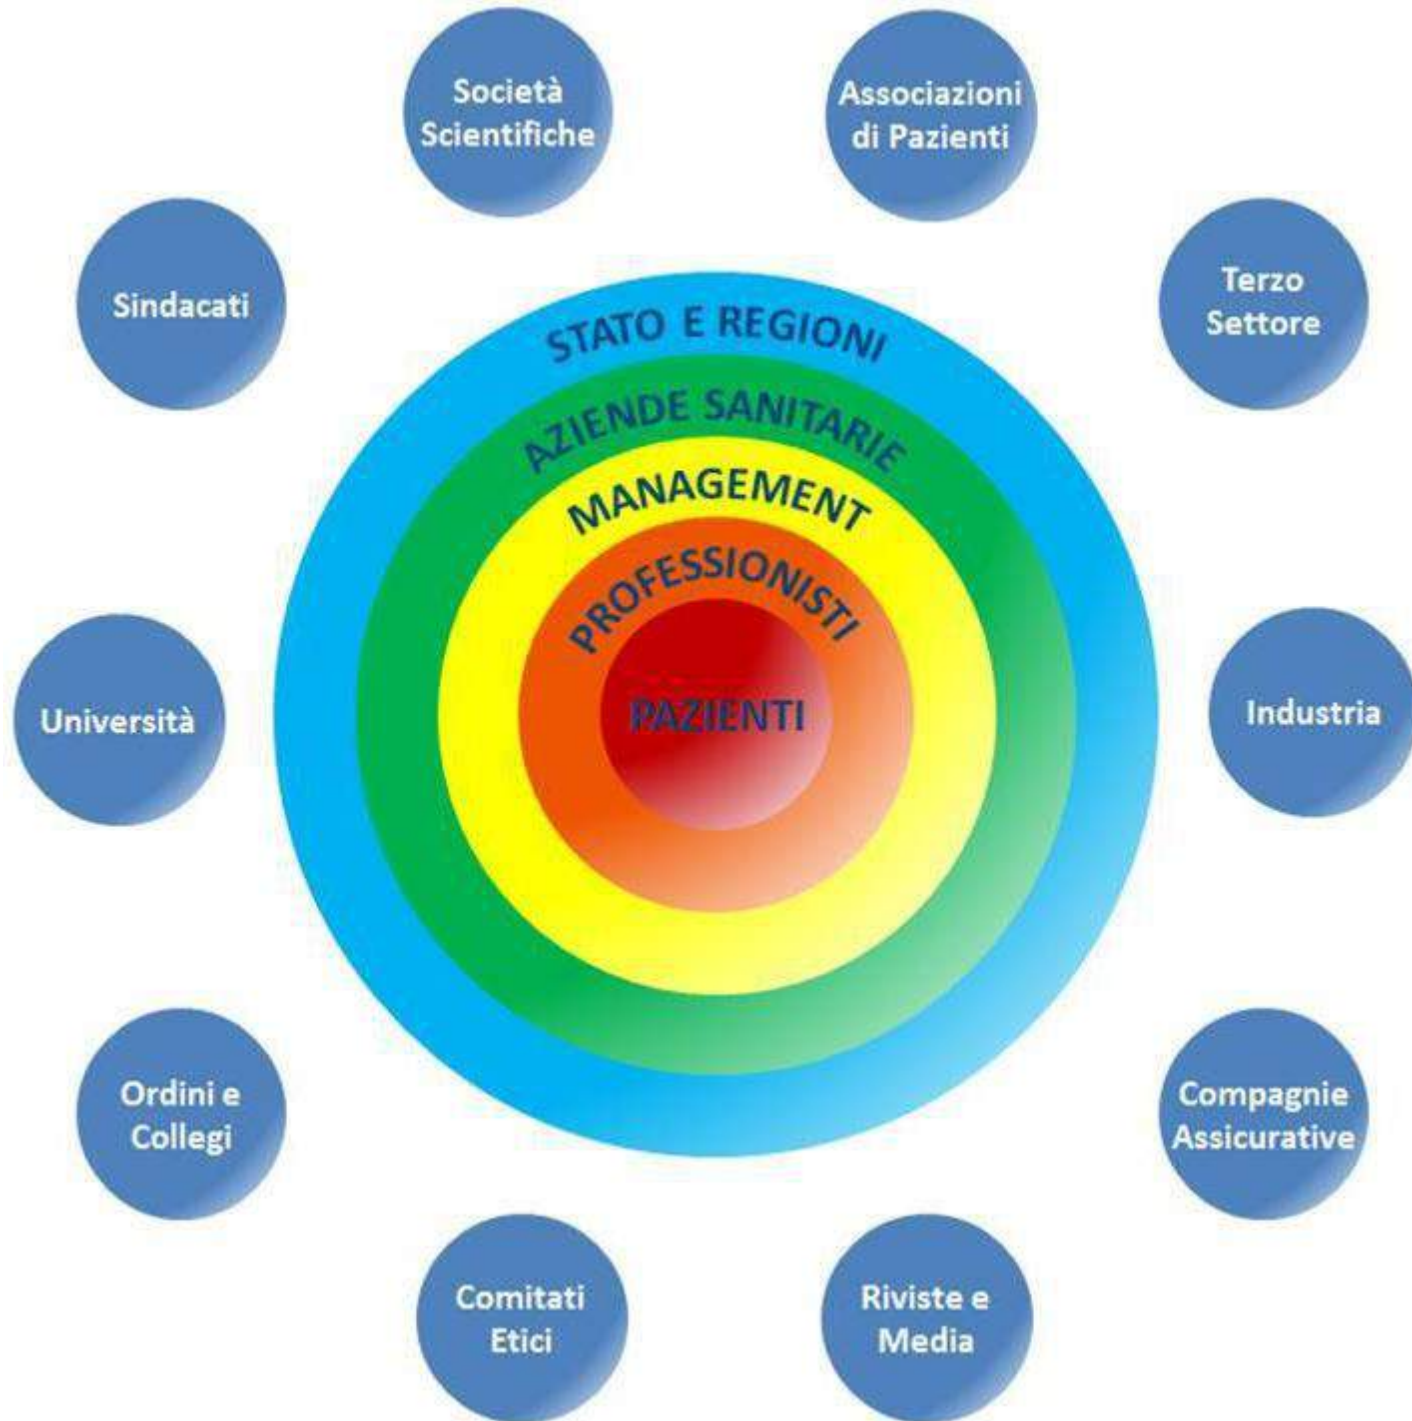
Società Scientifiche

Associazioni di Pazienti

Sindacati

Terzo Settore

STATO E REGIONI

AZIENDE SANITARIE

MANAGEMENT

PROFESSIONISTI

PAZIENTI

Università

Industria

Ordini e Collegi

Compagnie Assicurative

Comitati Etici

Riviste e Media